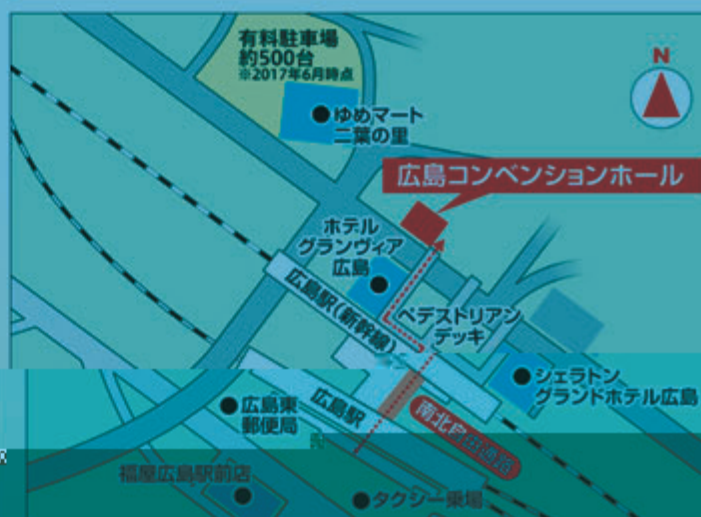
有料駐車場
約500台
※2017年6月時点

N

ゆめマート
二葉の里

広島コンベンションホール

ホテル
グランヴィア
広島

広島駅(新幹線)

ペデストリアン
デッキ

シェラトン
グランドホテル広島

広島東
郵便局

広島駅

南北自由通路

福屋広島駅前店

タクシー乗場